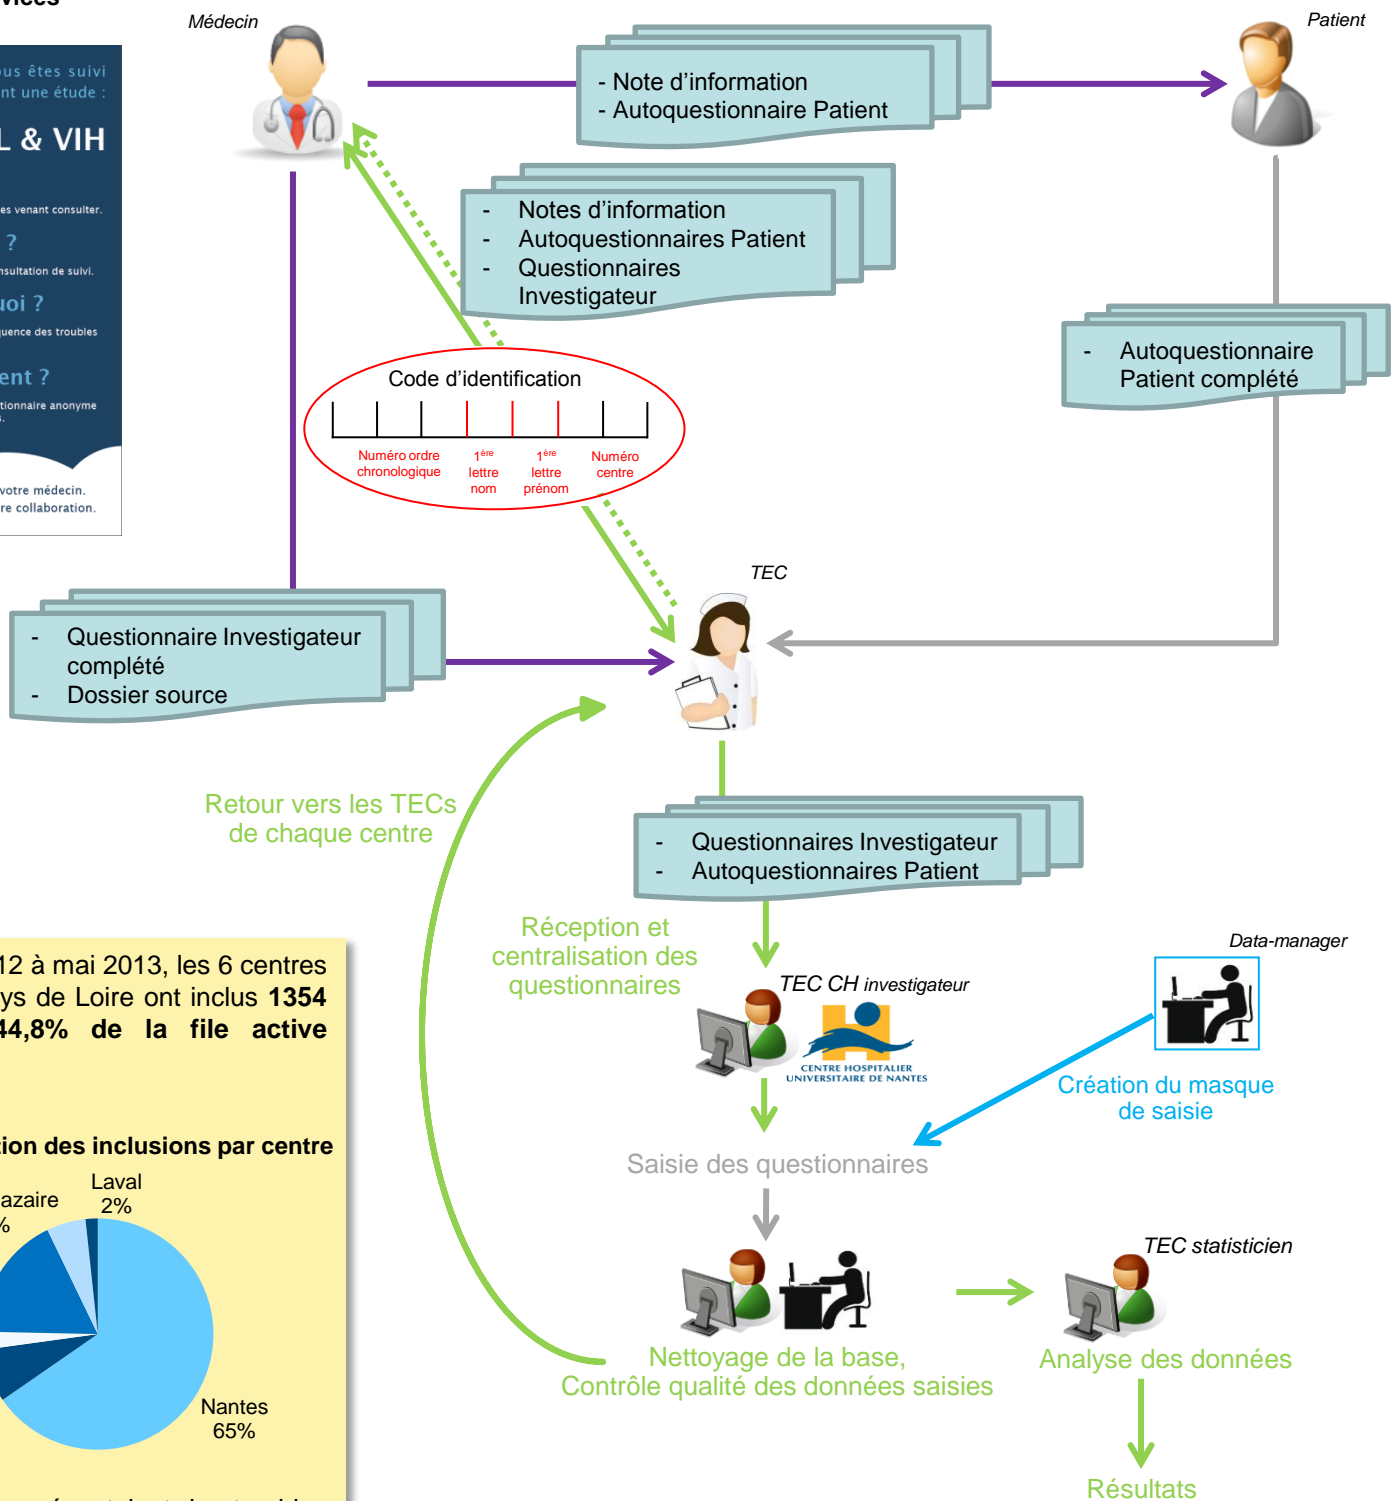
vices

us êtes suivi
nt une étude :

L & VIH

es venant consulter.

?

nsultation de suivi.

uoi ?

uence des troubles

ent ?

tionnaire anonyme

votre médecin.
re collaboration.

Médecin

Patient

- Note d'information
- Autoquestionnaire Patient

- Notes d'information
- Autoquestionnaires Patient
- Questionnaires Investigateur

- Autoquestionnaire Patient complété

Code d'identification

Numéro ordre chronologique

1ère lettre nom

1ère lettre prénom

Numéro centre

TEC

- Questionnaire Investigateur complété
- Dossier source

Retour vers les TECs de chaque centre

- Questionnaires Investigateur
- Autoquestionnaires Patient

Réception et centralisation des questionnaires

TEC CH investigateur

CENTRE HOSPITALIER UNIVERSITAIRE DE NANTES

Data-manager

Création du masque de saisie

Saisie des questionnaires

TEC statisticien

Nettoyage de la base, Contrôle qualité des données saisies

Analyse des données

Résultats

12 à mai 2013, les 6 centres ys de Loire ont inclus 1354 44,8% de la file active

ion des inclusions par centre

azaire
%

Laval
2%

Nantes
65%